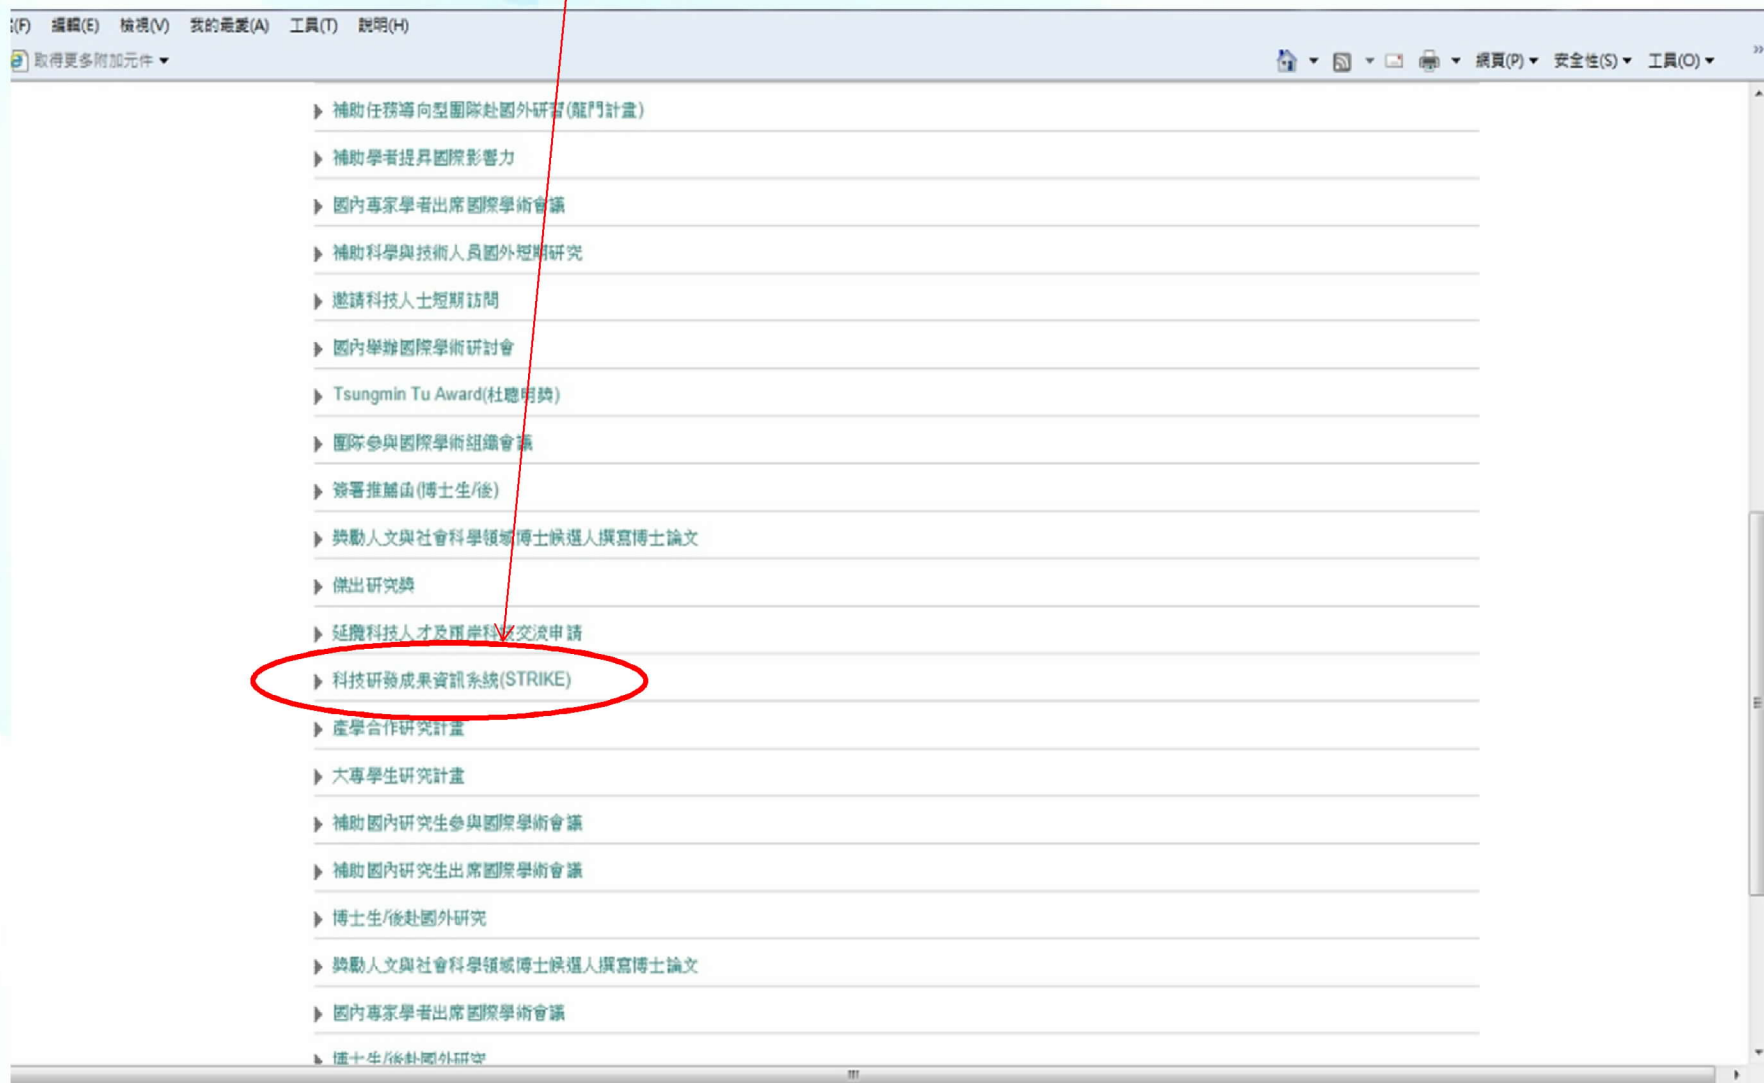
(F) 編輯(E) 檢視(V) 我的最愛(A) 工具(T) 說明(H)

取得更多附加元件 ▾

網頁(P) ▾ 安全性(S) ▾ 工具(O) ▾

補助任務導向型團隊赴國外研習(龍門計畫)

補助學者提昇國際影響力

國內專家學者出席國際學術會議

補助科學與技術人員國外短期研究

邀請科技人士短期訪問

國內舉辦國際學術研討會

Tsungmin Tu Award(杜聰明獎)

團隊參與國際學術組織會議

簽署推薦函(博士生/後)

獎勵人文與社會科學領域博士候選人撰寫博士論文

傑出研究獎

延攬科技人才及兩岸科技交流申請

科技研發成果資訊系統(STRIKE)

產學合作研究計畫

大專學生研究計畫

補助國內研究生參與國際學術會議

補助國內研究生出席國際學術會議

博士生/後赴國外研究

獎勵人文與社會科學領域博士候選人撰寫博士論文

國內專家學者出席國際學術會議

博士生/後赴國外研究